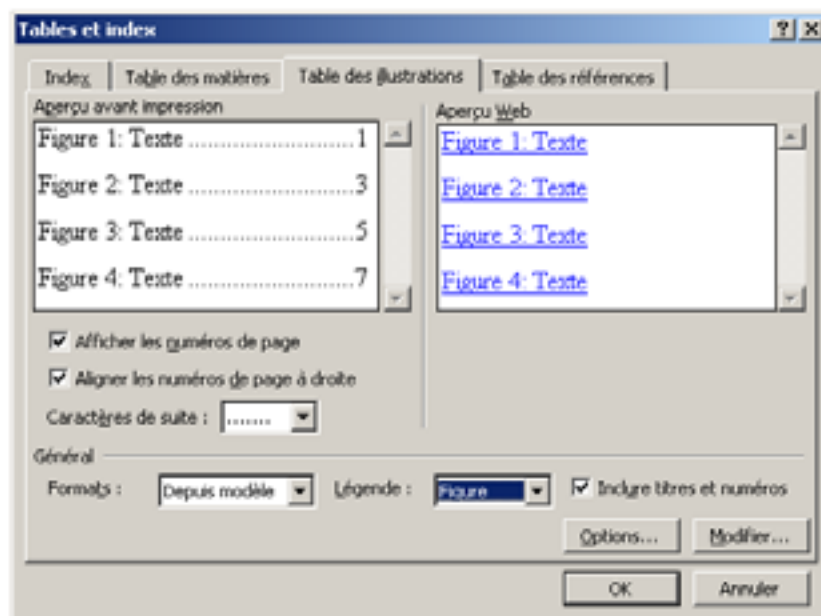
Tables et index ? X

Index | Table des matières | Table des illustrations | Table des références

Aperçu avant impression

Figure 1: Texte ............................1
Figure 2: Texte ............................3
Figure 3: Texte ............................5
Figure 4: Texte ............................7

Aperçu Web

Figure 1: Texte
Figure 2: Texte
Figure 3: Texte
Figure 4: Texte

Afficher les numéros de page

Aligner les numéros de page à droite

Caractères de suite : .......

Général

Formats : Depuis modèle

Légende : Figure

Inclure titres et numéros

Options...

Modifier...

OK

Annuler